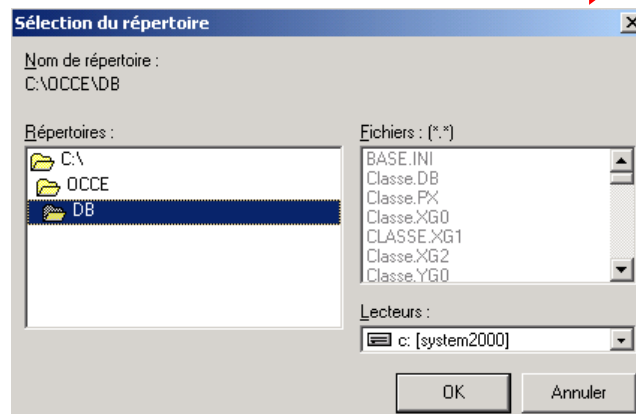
Sélection du répertoire

Nom de répertoire :
C:\OCCE\DB

Répertoires :
C:\
OCCE
DB

Fichiers : (*.*)
BASE.INI
Classe.DB
Classe.PX
Classe.XG0
CLASSE.XG1
Classe.XG2
Classe.YG0

Lecteurs :
c: [system2000]

OK
Annuler